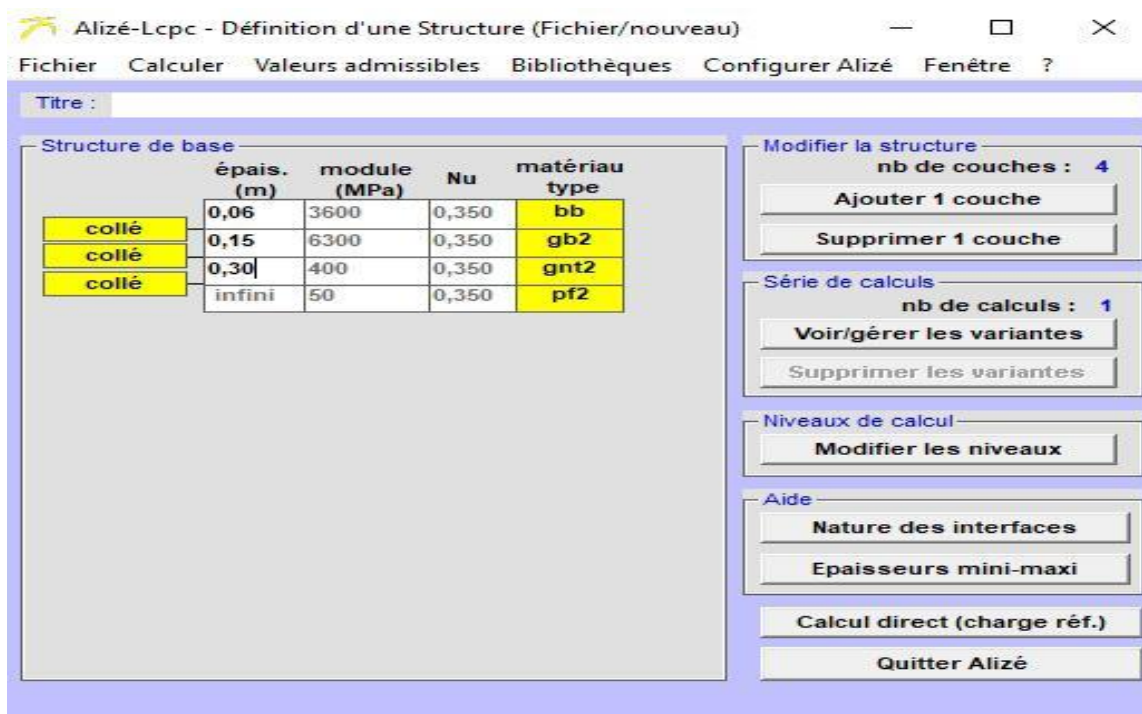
Alizé-Lcpc - Définition d'une Structure (Fichier/nouveau)

Fichier Calculer Valeurs admissibles Bibliothèques Configurer Alizé Fenêtre ?

Titre :

Structure de base

| | épais. (m) | module (MPa) | Nu | matériau type |
|---|---|---|---|---|
| | 0,06 | 3600 | 0,350 | bb |
| collé | 0,15 | 6300 | 0,350 | gb2 |
| collé | 0,30 | 400 | 0,350 | gnt2 |
| collé | infini | 50 | 0,350 | pf2 |

Modifier la structure
nb de couches : 4
Ajouter 1 couche
Supprimer 1 couche

Série de calculs
nb de calculs : 1
Voir/gérer les variantes
Supprimer les variantes

Niveaux de calcul
Modifier les niveaux

Aide
Nature des interfaces
Epaisseurs mini-maxi

Calcul direct (charge réf.)
Quitter Alizé